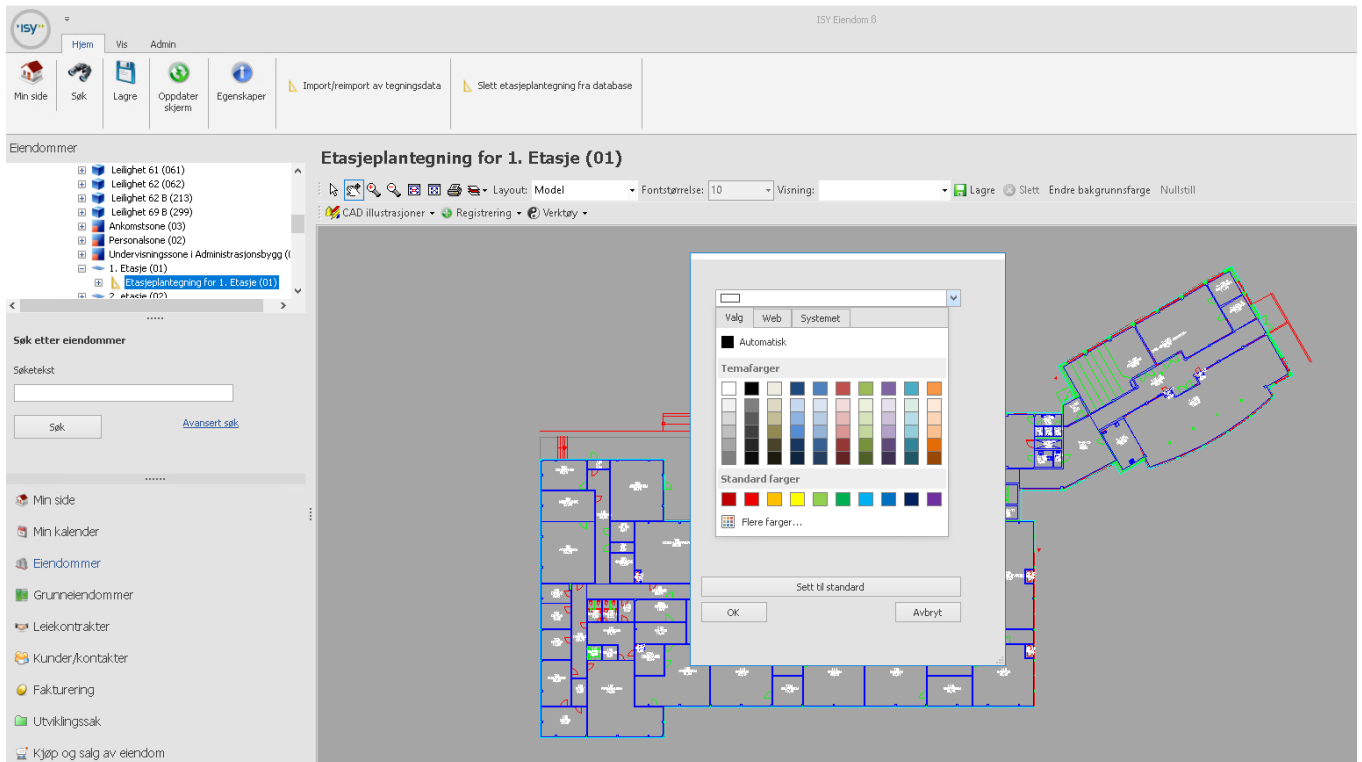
ISY

ISY Eiendom 8

Hjem Vis Admin

Min side Søk Lagre Oppdater skjerm Egenskaper Import/reimport av tegningsdata Slett etasjeplantegning fra database

Eiendommer

Leilighet 61 (061)
Leilighet 62 (062)
Leilighet 62 B (213)
Leilighet 69 B (299)
Ankomstsone (03)
Personalsone (02)
Undervisningssone i Administrasjonsbygg (
1. Etasje (01)
Etasjeplantegning for 1. Etasje (01)
2. etasje (02)

Søk etter eiendommer

Søketekst

Søk

Avansert søk

Min side
Min kalender
Eiendommer
Grunneiendommer
Leiekontrakter
Kunder/kontakter
Fakturering
Utviklingssak
Kjøp og salg av eiendom

Etasjeplantegning for 1. Etasje (01)

Layout: Model Fontstørrelse: 10 Visning: Lagre Slett Endre bakgrunnsfarge Nullstill

CAD illustrasjoner Registrering Verktøy

Valg Web Systemet

Automatisk

Temafarger

Standard farger

Flere farger...

Sett til standard

OK Avbryt